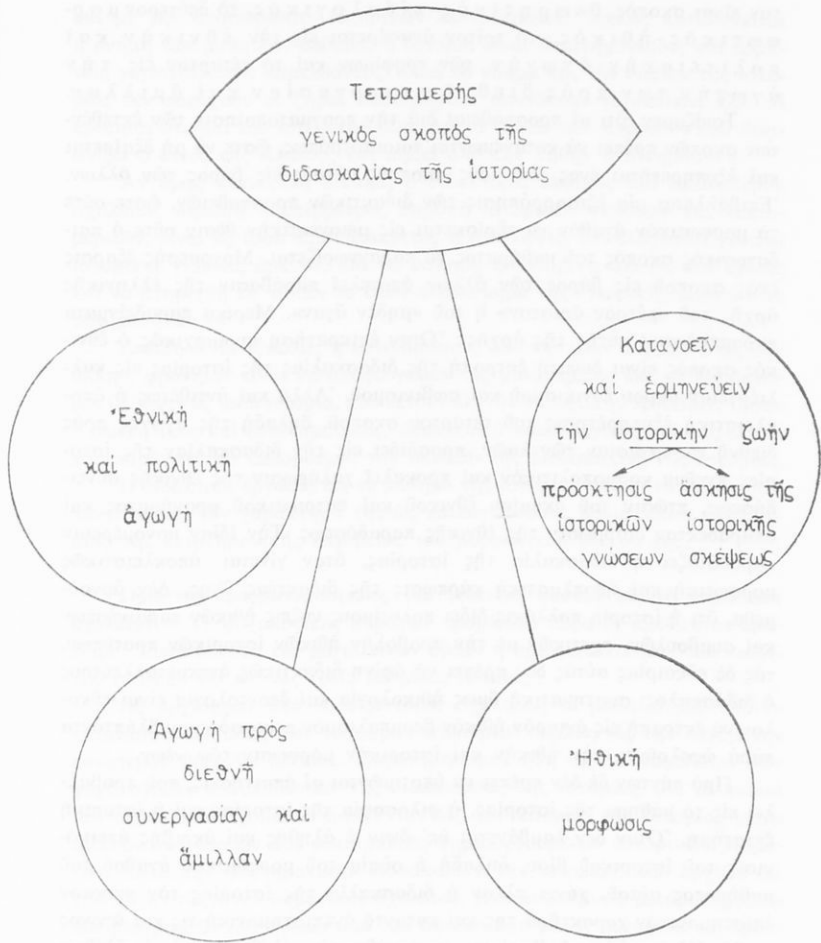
Τετραμερὴς γενικὸς σκοπὸς τῆς διδασκαλίας τῆς ἱστορίας

Κατανοεῖν καὶ ἑρμηνεύειν τὴν ἱστορικὴν ζωὴν

πρόσκτησις ἱστορικῶν γνώσεων

ἄσκησις τῆς ἱστορικῆς σκέψεως

Ἐθνικὴ καὶ πολιτικὴ ἀγωγὴ

Ἀγωγὴ πρὸς διεθνῆ συνεργασίαν καὶ ἅμιλλαν

Ἠθικὴ μόρφωσις